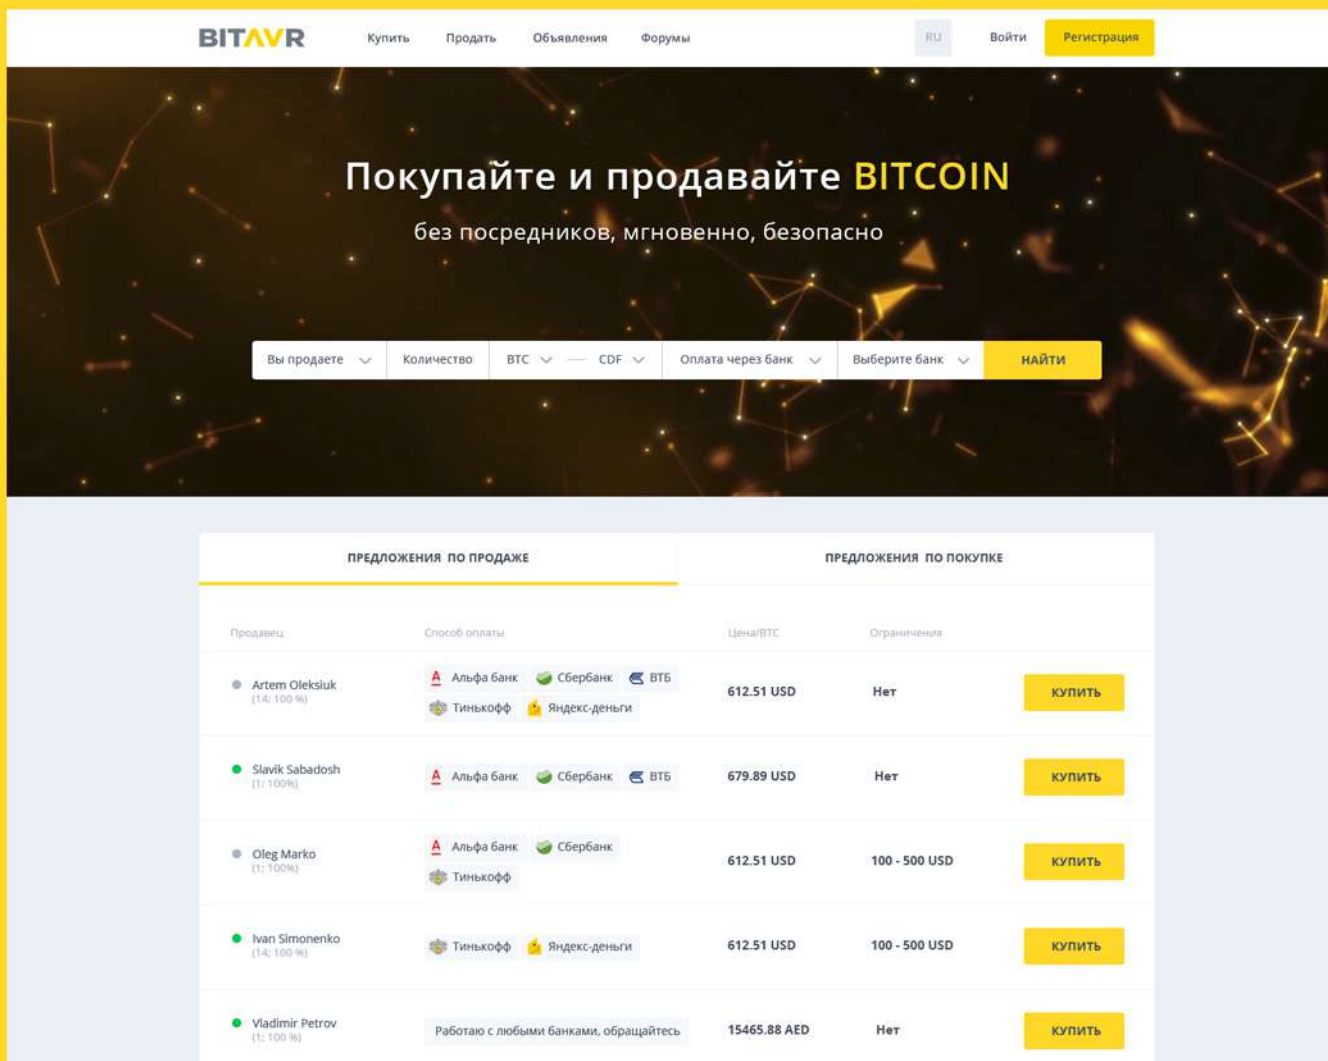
BITAVR Купить Продать Объявления Форумы RU Войти Регистрация

Покупайте и продавайте BITCOIN

без посредников, мгновенно, безопасно

Вы продаете Количество BTC — CDF Оплата через банк Выберите банк НАЙТИ

ПРЕДЛОЖЕНИЯ ПО ПРОДАЖЕ ПРЕДЛОЖЕНИЯ ПО ПОКУПКЕ

| Продавец | Способ оплаты | Цена/BTC | Ограничения | |
|---|---|---|---|---|
| Artem Oleksiuk (14; 100 %) | Альфа банк Сбербанк ВТБ Тинькофф Яндекс-деньги | 612.51 USD | Нет | КУПИТЬ |
| Slavik Sabadosh (1; 100%) | Альфа банк Сбербанк ВТБ | 679.89 USD | Нет | КУПИТЬ |
| Oleg Marko (1; 100%) | Альфа банк Сбербанк Тинькофф | 612.51 USD | 100 - 500 USD | КУПИТЬ |
| Ivan Simonenko (14; 100 %) | Тинькофф Яндекс-деньги | 612.51 USD | 100 - 500 USD | КУПИТЬ |
| Vladimir Petrov (1; 100 %) | Работаю с любыми банками, обращайтесь | 15465.88 AED | Нет | КУПИТЬ |